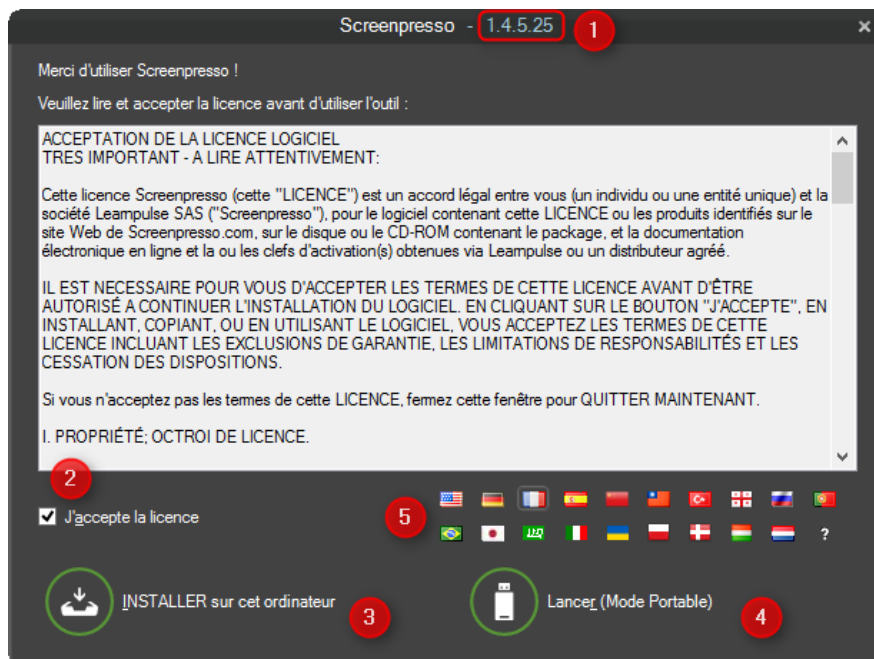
Screenpresso - 1.4.5.25

1

×

Merci d'utiliser Screenpresso !

Veuillez lire et accepter la licence avant d'utiliser l'outil :

ACCEPTATION DE LA LICENCE LOGICIEL
TRES IMPORTANT - A LIRE ATTENTIVEMENT:

Cette licence Screenpresso (cette "LICENCE") est un accord légal entre vous (un individu ou une entité unique) et la société Leampulse SAS ("Screenpresso"), pour le logiciel contenant cette LICENCE ou les produits identifiés sur le site Web de Screenpresso.com, sur le disque ou le CD-ROM contenant le package, et la documentation électronique en ligne et la ou les clefs d'activation(s) obtenues via Leampulse ou un distributeur agréé.

IL EST NECESSAIRE POUR VOUS D'ACCEPTER LES TERMES DE CETTE LICENCE AVANT D'ÊTRE AUTORISÉ A CONTINUER L'INSTALLATION DU LOGICIEL. EN CLIQUANT SUR LE BOUTON "J'ACCEPTE", EN INSTALLANT, COPIANT, OU EN UTILISANT LE LOGICIEL, VOUS ACCEPTEZ LES TERMES DE CETTE LICENCE INCLUANT LES EXCLUSIONS DE GARANTIE, LES LIMITATIONS DE RESPONSABILITÉS ET LES CESSATION DES DISPOSITIONS.

Si vous n'acceptez pas les termes de cette LICENCE, fermez cette fenêtre pour QUITTER MAINTENANT.

I. PROPRIÉTÉ; OCTROI DE LICENCE.

2

J'accepte la licence

5

?

INSTALLER sur cet ordinateur

3

Lancer (Mode Portable)

4